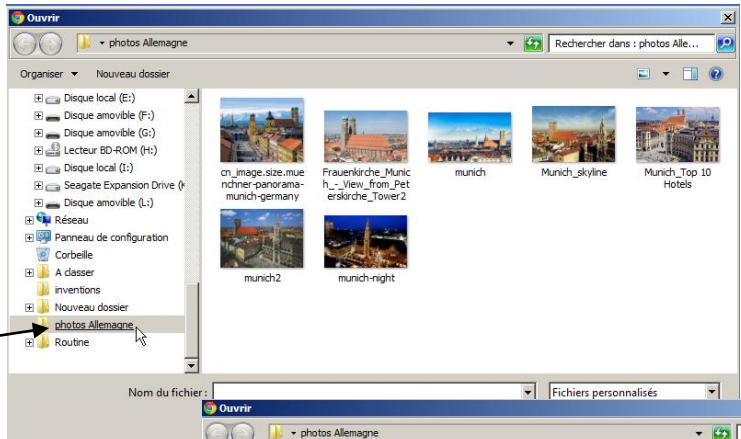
Ouvrir

photos Allemagne

Rechercher dans : photos Alle...

Organiser ▾ Nouveau dossier

Disque local (E:)
Disque amovible (F:)
Disque amovible (G:)
Lecteur BD-ROM (H:)
Disque local (I:)
Seagate Expansion Drive (
Disque amovible (L:)
Réseau
Panneau de configuration
Corbeille
A classer
inventions
Nouveau dossier
photos Allemagne
Routine

cn_image.size.muenchner-panorama-munich-germany

Frauenkirche_Munich_-_View_from_Peterskirche_Tower2

munich

Munich_skyline

Munich_Top 10 Hotels

munich2

munich-night

Nom du fichier :

Fichiers personnalisés

Ouvrir

photos Allemagne